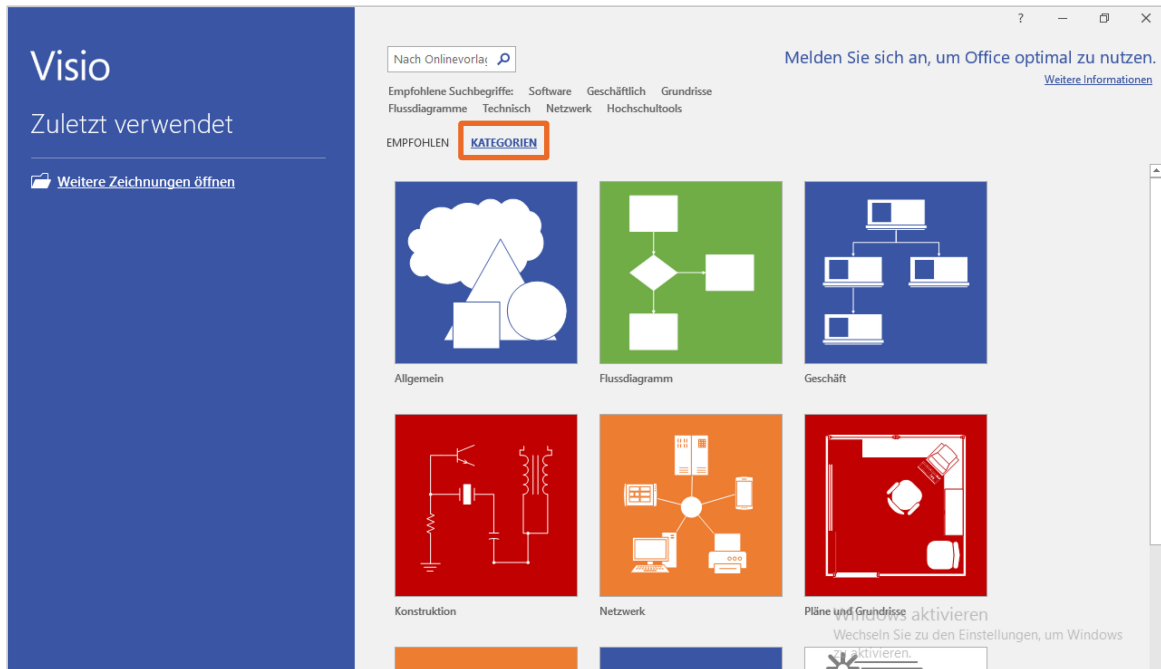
Visio

Zuletzt verwendet

Weitere Zeichnungen öffnen

? — □ ✕

Nach Onlinevorlag

Melden Sie sich an, um Office optimal zu nutzen.

Weitere Informationen

Empfohlene Suchbegriffe: Software Geschäftlich Grundrisse Flussdiagramme Technisch Netzwerk Hochschultools

EMPFOHLEN KATEGORIEN

Allgemein

Flussdiagramm

Geschäft

Konstruktion

Netzwerk

Pläne und Grundrisse

Windows aktivieren
Wechseln Sie zu den Einstellungen, um Windows zu aktivieren.